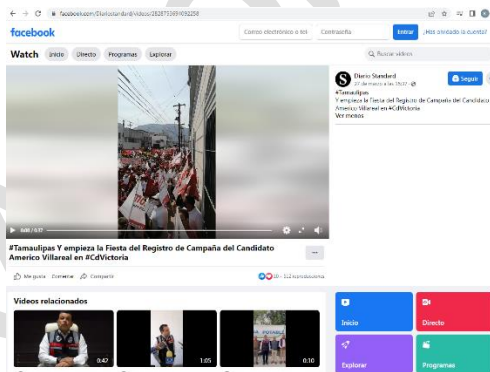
facebook.com/Diariostandar/videos/2826753991092258

facebook

Correo electrónico o tel

Contraseña

Entrar

¿Has olvidado la cuenta?

Watch

Inicio

Directo

Programas

Explorar

Buscar vídeos

Diario Standard

27 de marzo a las 18:37

Seguir

#Tamaulipas

Y empieza la Fiesta del Registro de Campaña del Candidato Americo Villareal en #CdVictoria

Ver menos

0:08 / 0:57

#Tamaulipas Y empieza la Fiesta del Registro de Campaña del Candidato Americo Villareal en #CdVictoria

Me gusta

Comentar

Compartir

10 · 112 reproducciones

Videos relacionados

0:42

1:05

0:10

Inicio

Directo

Explorar

Programas